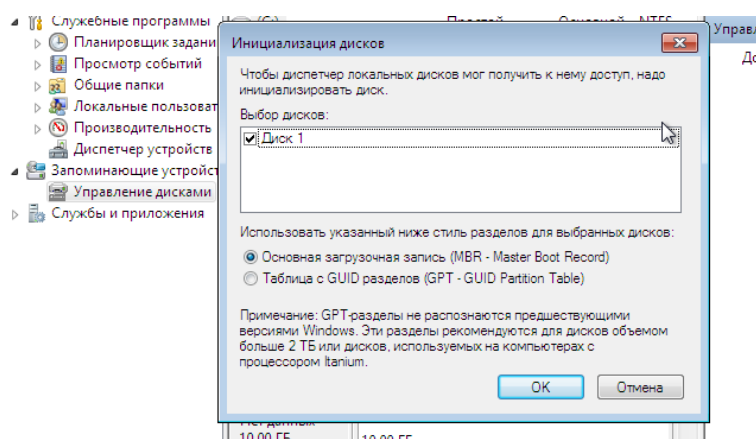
Служебные программы
Планировщик задани
Просмотр событий
Общие папки
Локальные пользоват
Производительность
Диспетчер устройств
Запоминающие устройст
Управление дисками
Службы и приложения

(C:)
Простой
Основной
NTFS
Управле
До

Инициализация дисков

Чтобы диспетчер локальных дисков мог получить к нему доступ, надо инициализировать диск.

Выбор дисков:

Диск 1

Использовать указанный ниже стиль разделов для выбранных дисков:

Основная загрузочная запись (MBR - Master Boot Record)

Таблица с GUID разделов (GPT - GUID Partition Table)

Примечание: GPT-разделы не распознаются предшествующими версиями Windows. Эти разделы рекомендуются для дисков объемом больше 2 ТБ или дисков, используемых на компьютерах с процессором Itanium.

OK
Отмена

10,00 ГБ
10,00 ГБ